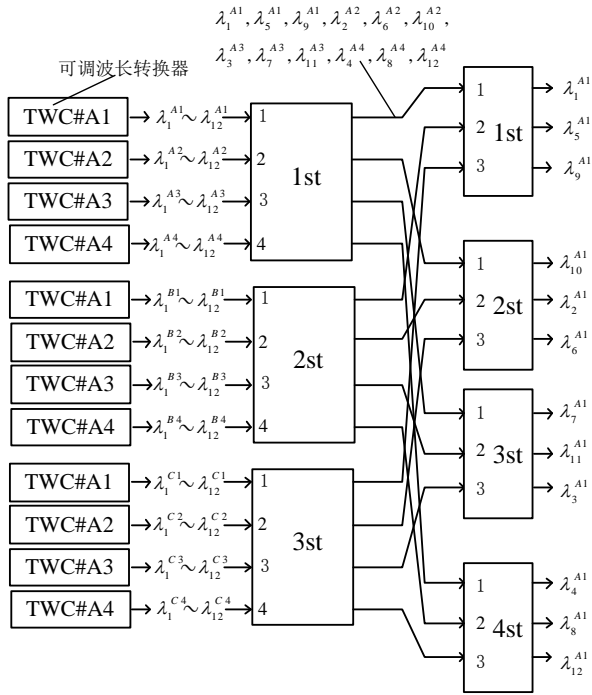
$\lambda_1^{A1}, \lambda_5^{A1}, \lambda_9^{A1}, \lambda_2^{A2}, \lambda_6^{A2}, \lambda_{10}^{A2},$
$\lambda_3^{A3}, \lambda_7^{A3}, \lambda_{11}^{A3}, \lambda_4^{A4}, \lambda_8^{A4}, \lambda_{12}^{A4}$

可调波长转换器

TWC#A1 $\lambda_1^{A1} \sim \lambda_{12}^{A1}$ 1
TWC#A2 $\lambda_1^{A2} \sim \lambda_{12}^{A2}$ 2
TWC#A3 $\lambda_1^{A3} \sim \lambda_{12}^{A3}$ 3
TWC#A4 $\lambda_1^{A4} \sim \lambda_{12}^{A4}$ 4
1st

TWC#A1 $\lambda_1^{B1} \sim \lambda_{12}^{B1}$ 1
TWC#A2 $\lambda_1^{B2} \sim \lambda_{12}^{B2}$ 2
TWC#A3 $\lambda_1^{B3} \sim \lambda_{12}^{B3}$ 3
TWC#A4 $\lambda_1^{B4} \sim \lambda_{12}^{B4}$ 4
2st

TWC#A1 $\lambda_1^{C1} \sim \lambda_{12}^{C1}$ 1
TWC#A2 $\lambda_1^{C2} \sim \lambda_{12}^{C2}$ 2
TWC#A3 $\lambda_1^{C3} \sim \lambda_{12}^{C3}$ 3
TWC#A4 $\lambda_1^{C4} \sim \lambda_{12}^{C4}$ 4
3st

1 2 3 1st $\lambda_1^{A1}$ $\lambda_5^{A1}$ $\lambda_9^{A1}$

1 2 3 2st $\lambda_{10}^{A1}$ $\lambda_2^{A1}$ $\lambda_6^{A1}$

1 2 3 3st $\lambda_7^{A1}$ $\lambda_{11}^{A1}$ $\lambda_3^{A1}$

1 2 3 4st $\lambda_4^{A1}$ $\lambda_8^{A1}$ $\lambda_{12}^{A1}$